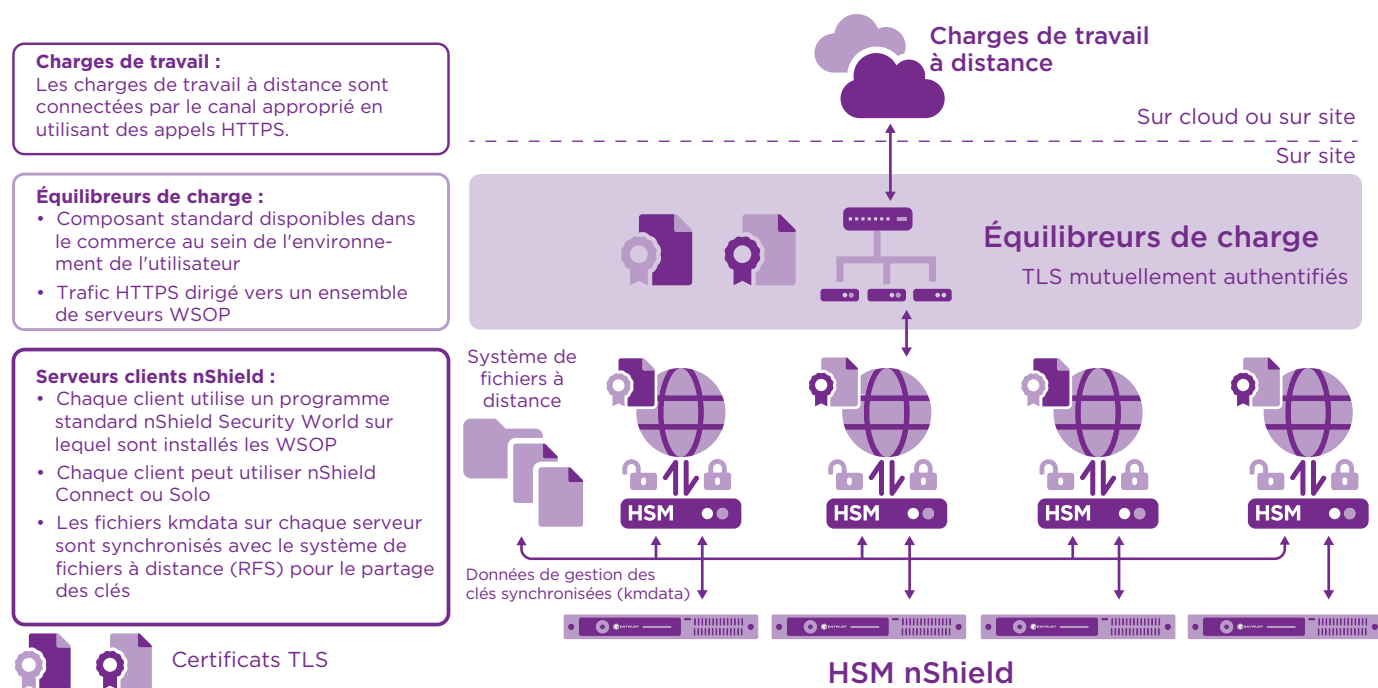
**Charges de travail :**
Les charges de travail à distance sont connectées par le canal approprié en utilisant des appels HTTPS.

**Équilibreurs de charge :**
• Composant standard disponibles dans le commerce au sein de l'environnement de l'utilisateur
• Trafic HTTPS dirigé vers un ensemble de serveurs WSOP

**Serveurs clients nShield :**
• Chaque client utilise un programme standard nShield Security World sur lequel sont installés les WSOP
• Chaque client peut utiliser nShield Connect ou Solo
• Les fichiers kmdata sur chaque serveur sont synchronisés avec le système de fichiers à distance (RFS) pour le partage des clés

Certificats TLS

Charges de travail à distance

Sur cloud ou sur site

Sur site

Équilibreurs de charge

TLS mutuellement authentifiés

Système de fichiers à distance

HSM

HSM

HSM

HSM

Données de gestion des clés synchronisées (kmdata)

ENTRUST

ENTRUST

ENTRUST

ENTRUST

HSM nShield